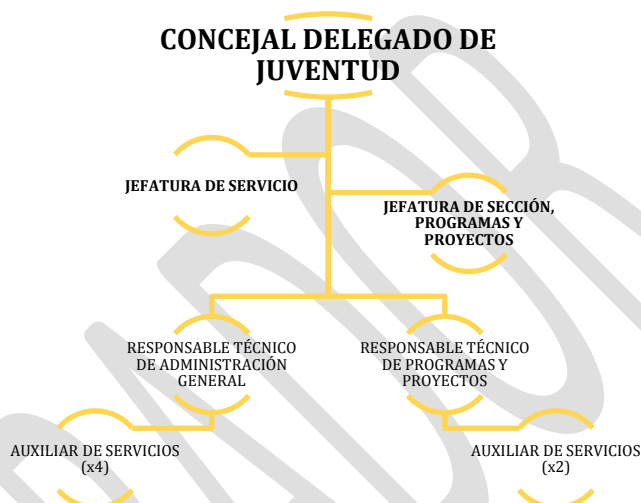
CONCEJAL DELEGADO DE JUVENTUD

JEFATURA DE SERVICIO

JEFATURA DE SECCIÓN, PROGRAMAS Y PROYECTOS

RESPONSABLE TÉCNICO DE ADMINISTRACIÓN GENERAL

RESPONSABLE TÉCNICO DE PROGRAMAS Y PROYECTOS

AUXILIAR DE SERVICIOS (x4)

AUXILIAR DE SERVICIOS (x2)